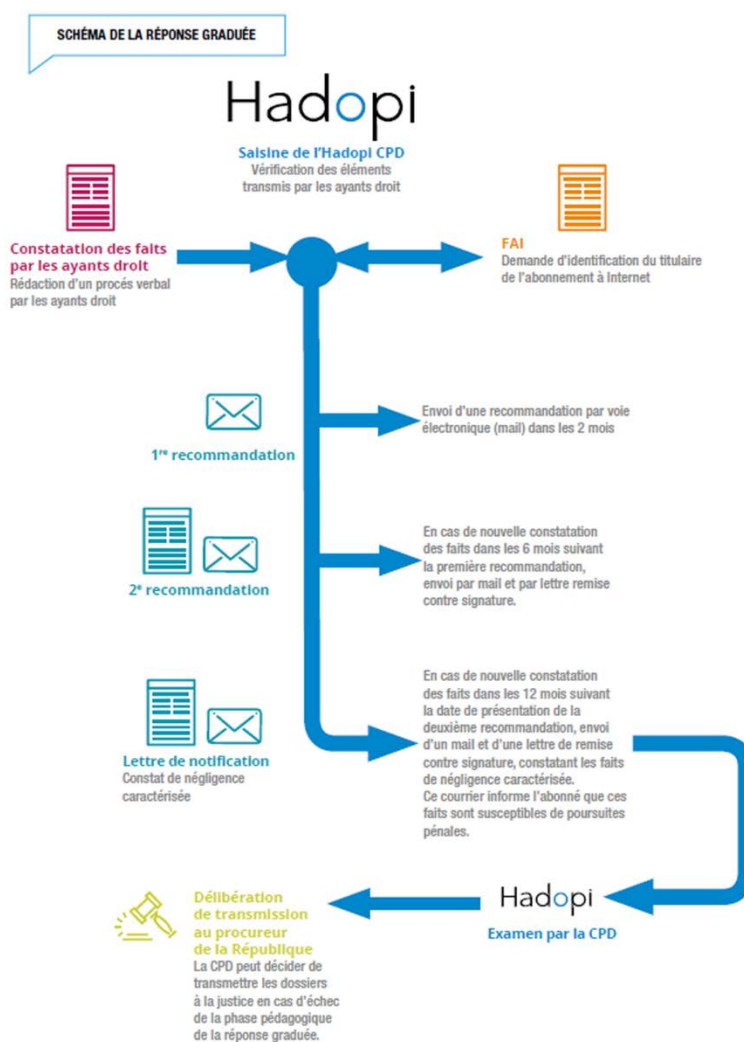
SCHÉMA DE LA RÉPONSE GRADUÉE

Hadopi

Saisine de l'Hadopi CPD
Vérification des éléments transmis par les ayants droit

Constatation des faits par les ayants droit
Rédaction d'un procès verbal par les ayants droit

FAI
Demande d'identification du titulaire de l'abonnement à Internet

1ʳᵉ recommandation

Envoi d'une recommandation par voie électronique (mail) dans les 2 mois

2ᵉ recommandation

En cas de nouvelle constatation des faits dans les 6 mois suivant la première recommandation, envoi par mail et par lettre remise contre signature.

Lettre de notification
Constat de négligence caractérisée

En cas de nouvelle constatation des faits dans les 12 mois suivant la date de présentation de la deuxième recommandation, envoi d'un mail et d'une lettre de remise contre signature, constatant les faits de négligence caractérisée.
Ce courrier informe l'abonné que ces faits sont susceptibles de poursuites pénales.

Délibération de transmission au procureur de la République
La CPD peut décider de transmettre les dossiers à la justice en cas d'échec de la phase pédagogique de la réponse graduée.

Hadopi
Examen par la CPD